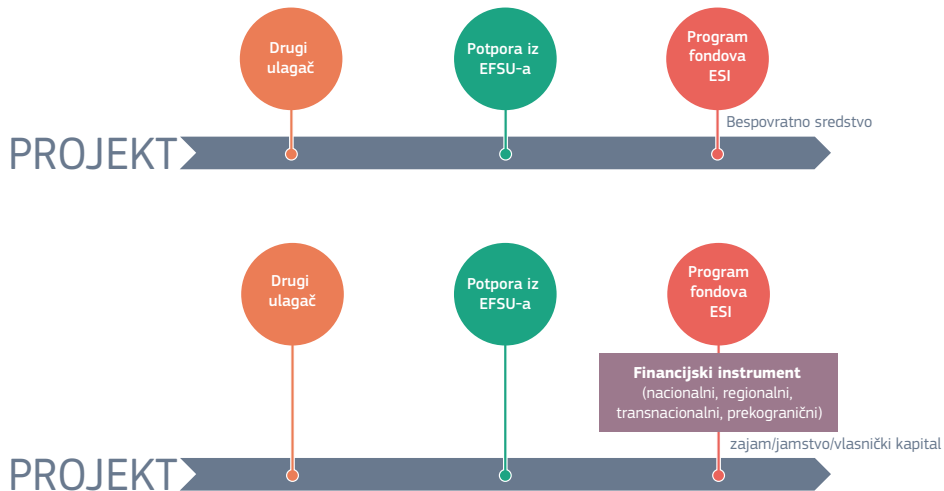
Drugi ulagač

Potpora iz EFSU-a

Program fondova ESI

Bespovratno sredstvo

PROJEKT

Drugi ulagač

Potpora iz EFSU-a

Program fondova ESI

**Financijski instrument** (nacionalni, regionalni, transnacionalni, prekogranični)

zajam/jamstvo/vlasnički kapital

PROJEKT